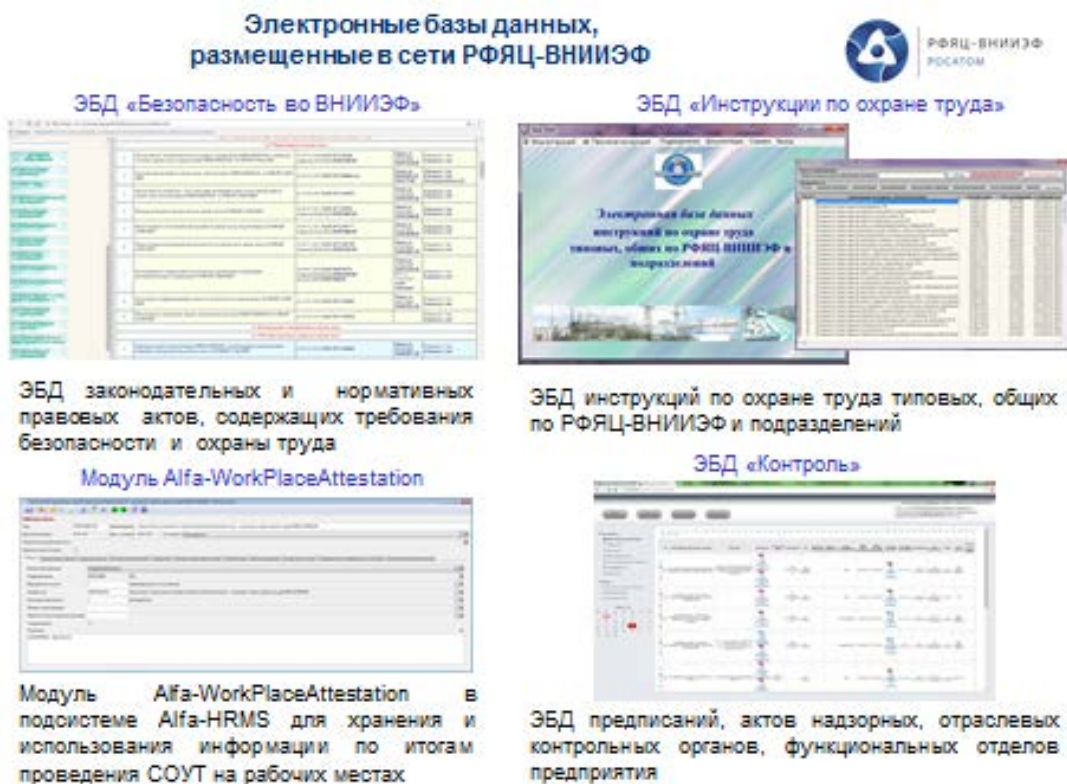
Электронные базы данных, размещенные в сети РФЯЦ-ВНИИЭФ

РФЯЦ-ВНИИЭФ
РОСАТОМ

ЭБД «Безопасность во ВНИИЭФ»

ЭБД законодательных и нормативных правовых актов, содержащих требования безопасности и охраны труда

ЭБД «Инструкции по охране труда»

Электронная база данных инструкций по охране труда типовых, общих по РФЯЦ-ВНИИЭФ и подразделений

ЭБД инструкций по охране труда типовых, общих по РФЯЦ-ВНИИЭФ и подразделений

Модуль Alfa-WorkPlaceAttestation

Модуль Alfa-WorkPlaceAttestation в подсистеме Alfa-HRMS для хранения и использования информации по итогам проведения СОУТ на рабочих местах

ЭБД «Контроль»

ЭБД предписаний, актов надзорных, отраслевых контрольных органов, функциональных отделов предприятия